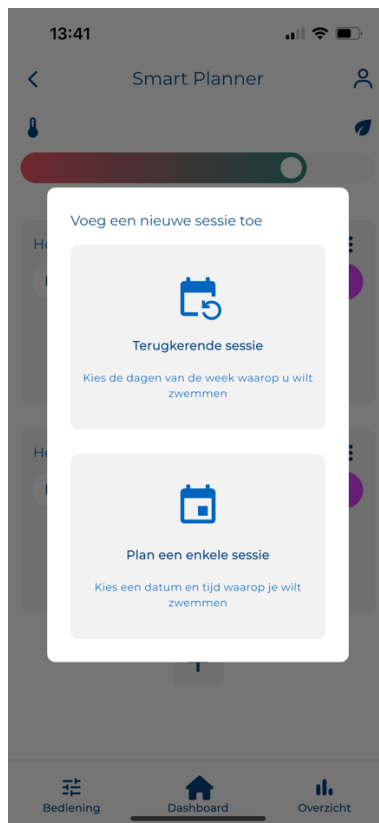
13:41

Smart Planner

He

He

Voeg een nieuwe sessie toe

Terugkerende sessie

Kies de dagen van de week waarop u wilt zwemmen

Plan een enkele sessie

Kies een datum en tijd waarop je wilt zwemmen

Bediening

Dashboard

Overzicht